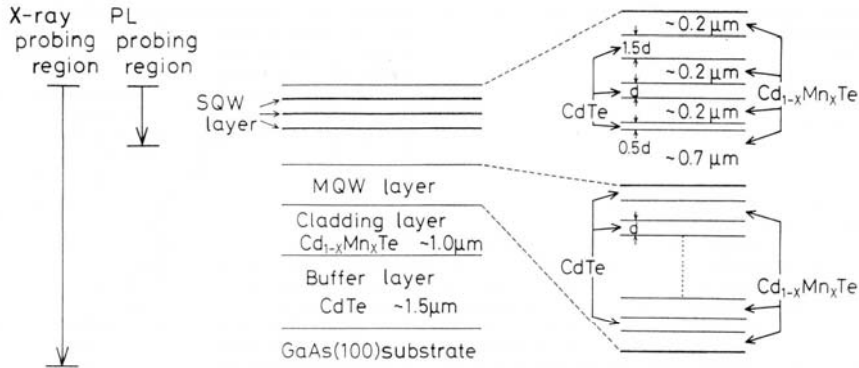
X-ray probing region

PL probing region

SQW layer

~0.2 μm

1.5d

~0.2 μm

d

CdTe

$Cd_{1-x}Mn_xTe$

~0.2 μm

0.5d

~0.7 μm

MQW layer

Cladding layer
$Cd_{1-x}Mn_xTe$ ~1.0μm

Buffer layer
CdTe ~1.5μm

GaAs(100)substrate

d

CdTe

$Cd_{1-x}Mn_xTe$